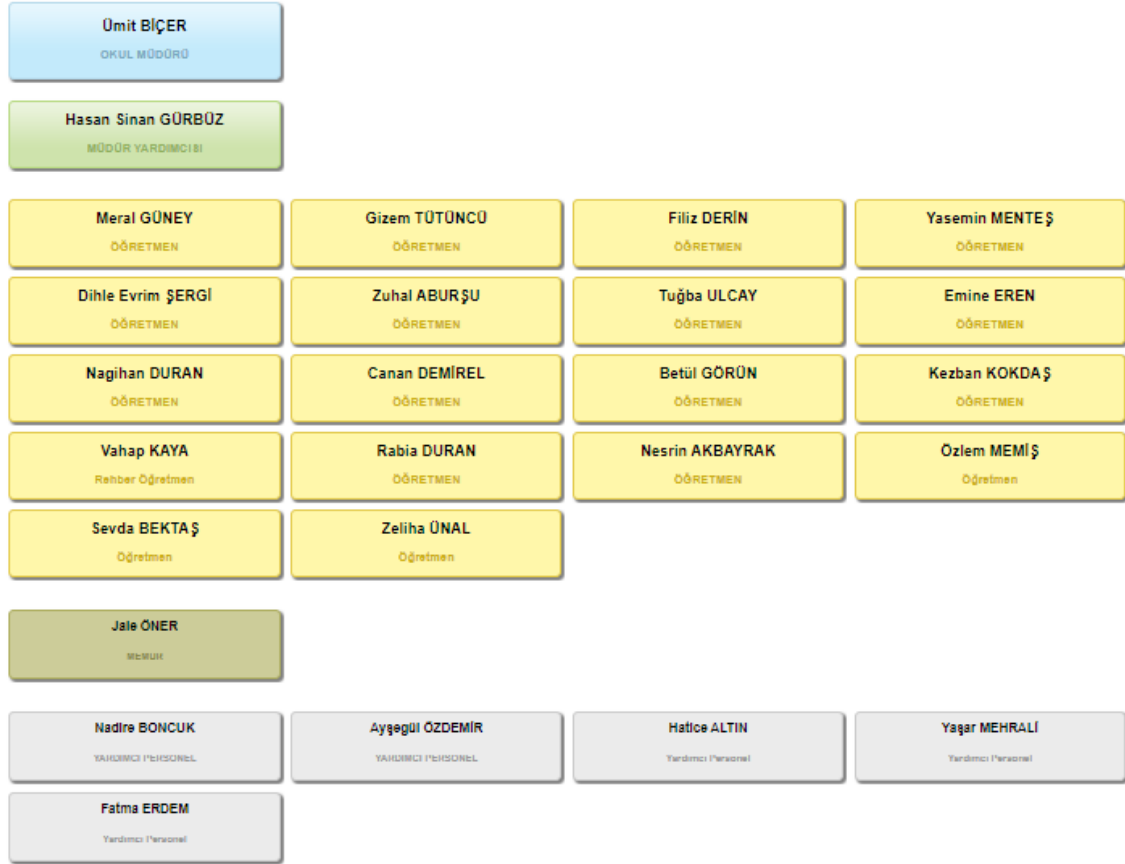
Ümit BİÇER
OKUL MÜDÜRÜ

Hasan Sinan GÜRBÜZ
MÜDÜR YARDIMCISI

Meral GÜNEY
ÖĞRETMEN

Gizem TÜTÜNCÜ
ÖĞRETMEN

Filiz DERİN
ÖĞRETMEN

Yasemin MENTEŞ
ÖĞRETMEN

Dihle Evrim ŞERGİ
ÖĞRETMEN

Zuhal ABURŞU
ÖĞRETMEN

Tuğba ULCAY
ÖĞRETMEN

Emine EREN
ÖĞRETMEN

Nagihan DURAN
ÖĞRETMEN

Canan DEMİREL
ÖĞRETMEN

Betül GÖRÜN
ÖĞRETMEN

Kezban KOKDAŞ
ÖĞRETMEN

Vahap KAYA
Rehber Öğretmen

Rabia DURAN
ÖĞRETMEN

Nesrin AKBAYRAK
ÖĞRETMEN

Özlem MEMİŞ
Öğretmen

Sevda BEKTAŞ
Öğretmen

Zeliha ÜNAL
Öğretmen

Jale ÖNER
MEMUR

Nadire BONCUK
YARDIMCI PERSONEL

Ayşegül ÖZDEMİR
YARDIMCI PERSONEL

Hatice ALTIN
Yardımcı Personel

Yaşar MEHRALİ
Yardımcı Personel

Fatma ERDEM
Yardımcı Personel